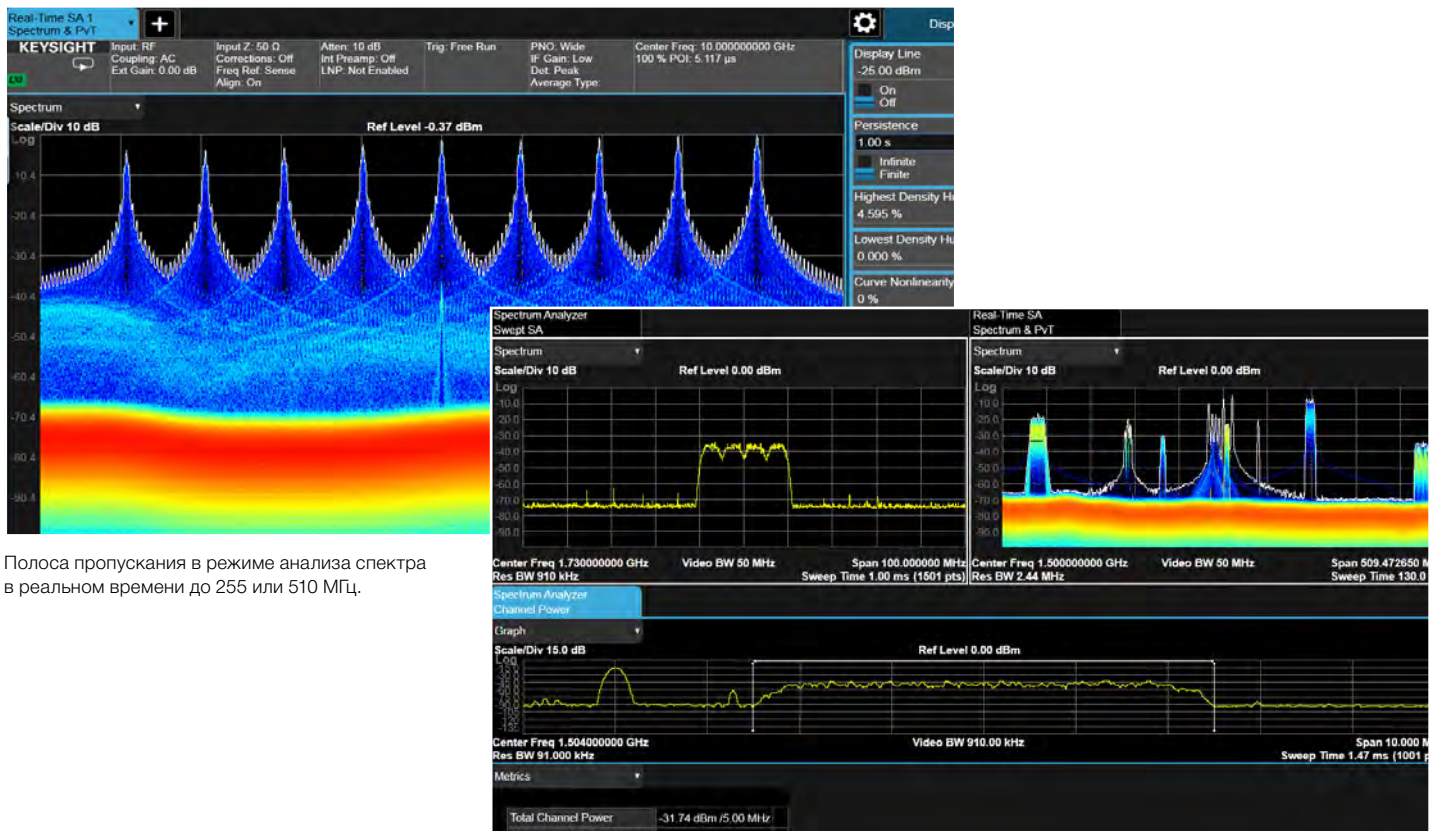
Real-Time SA 1
Spectrum & PvT

KEYSIGHT
Input: RF
Coupling: AC
Ext Gain: 0.00 dB
Input Z: 50 Ω
Corrections: Off
Freq Ref: Sense
Align: On
Atten: 10 dB
Int Preamp: Off
LNP: Not Enabled
Trig: Free Run
PNO: Wide
IF Gain: Low
Det: Peak
Average Type:
Center Freq: 10.000000000 GHz
100 % POI: 5.117 µs

Disp

Display Line
-25.00 dBm
On
Off
Persistence
1.00 s
Infinite
Finite
Highest Density H
4.595 %
Lowest Density Hu
0.000 %
Curve Nonlinearity
0 %

Spectrum
Scale/Div 10 dB
Ref Level -0.37 dBm
Log
-10.4
-20.4
-30.4
-40.4
-50.4
-60.4
-70.4
-80.4
-90.4

Spectrum Analyzer
Swept SA
Spectrum
Scale/Div 10 dB
Ref Level 0.00 dBm
Log
-10.0
-20.0
-30.0
-40.0
-50.0
-60.0
-70.0
-80.0
-90.0
Center Freq 1.730000000 GHz
Res BW 910 kHz
Video BW 50 MHz
Span 100.000000 MHz
Sweep Time 1.00 ms (1501 pts)

Real-Time SA
Spectrum & PvT
Spectrum
Scale/Div 10 dB
Ref Level 0.00 dBm
Log
-10.0
-20.0
-30.0
-40.0
-50.0
-60.0
-70.0
-80.0
-90.0
Center Freq 1.500000000 GHz
Res BW 2.44 MHz
Video BW 50 MHz
Span 509.472650 M
Sweep Time 130.0

Полоса пропускания в режиме анализа спектра в реальном времени до 255 или 510 МГц.

Spectrum Analyzer
Channel Power
Graph
Scale/Div 15.0 dB
Ref Level 0.00 dBm
Log
Center Freq 1.504000000 GHz
Res BW 91.000 kHz
Video BW 910.00 kHz
Span 10.000 M
Sweep Time 1.47 ms (1001 p

Metrics
Total Channel Power
-31.74 dBm /5.00 MHz